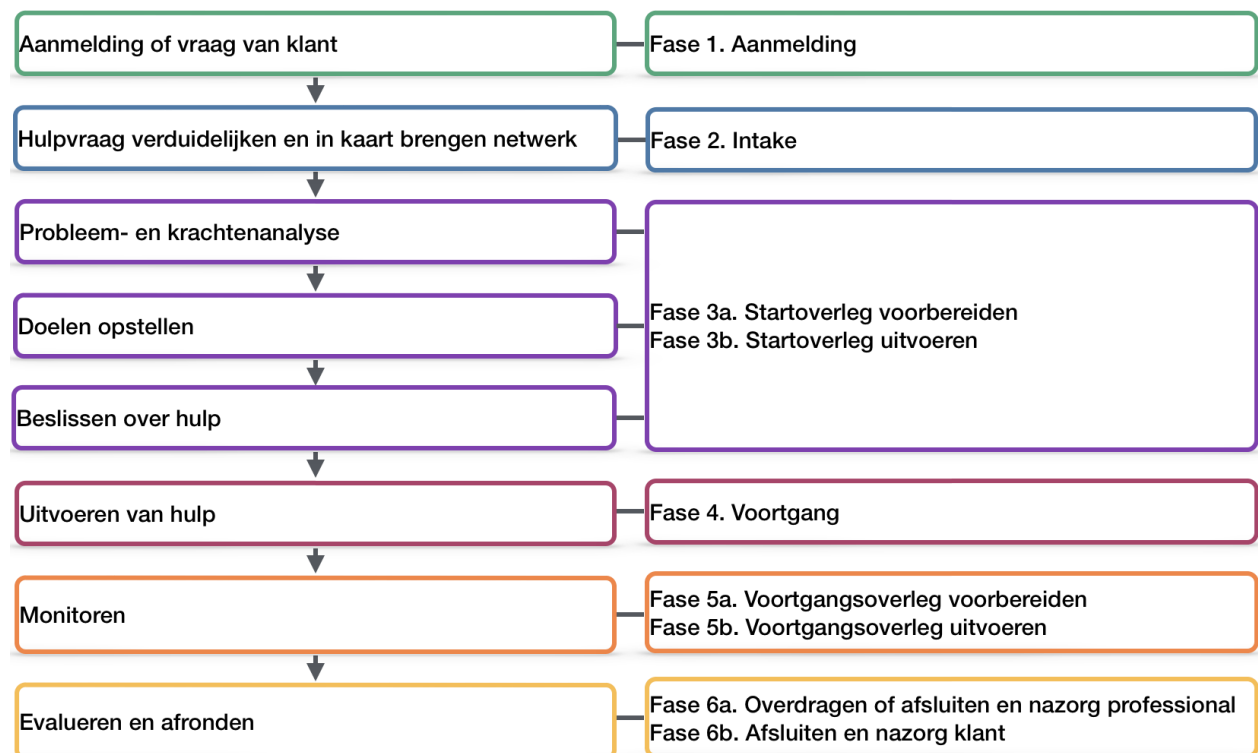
Aanmelding of vraag van klant

Fase 1. Aanmelding

Hulpvraag verduidelijken en in kaart brengen netwerk

Fase 2. Intake

Probleem- en krachtenanalyse

Doelen opstellen

Beslissen over hulp

Fase 3a. Startoverleg voorbereiden
Fase 3b. Startoverleg uitvoeren

Uitvoeren van hulp

Fase 4. Voortgang

Monitoren

Fase 5a. Voortgangsoverleg voorbereiden
Fase 5b. Voortgangsoverleg uitvoeren

Evalueren en afronden

Fase 6a. Overdragen of afsluiten en nazorg professional
Fase 6b. Afsluiten en nazorg klant